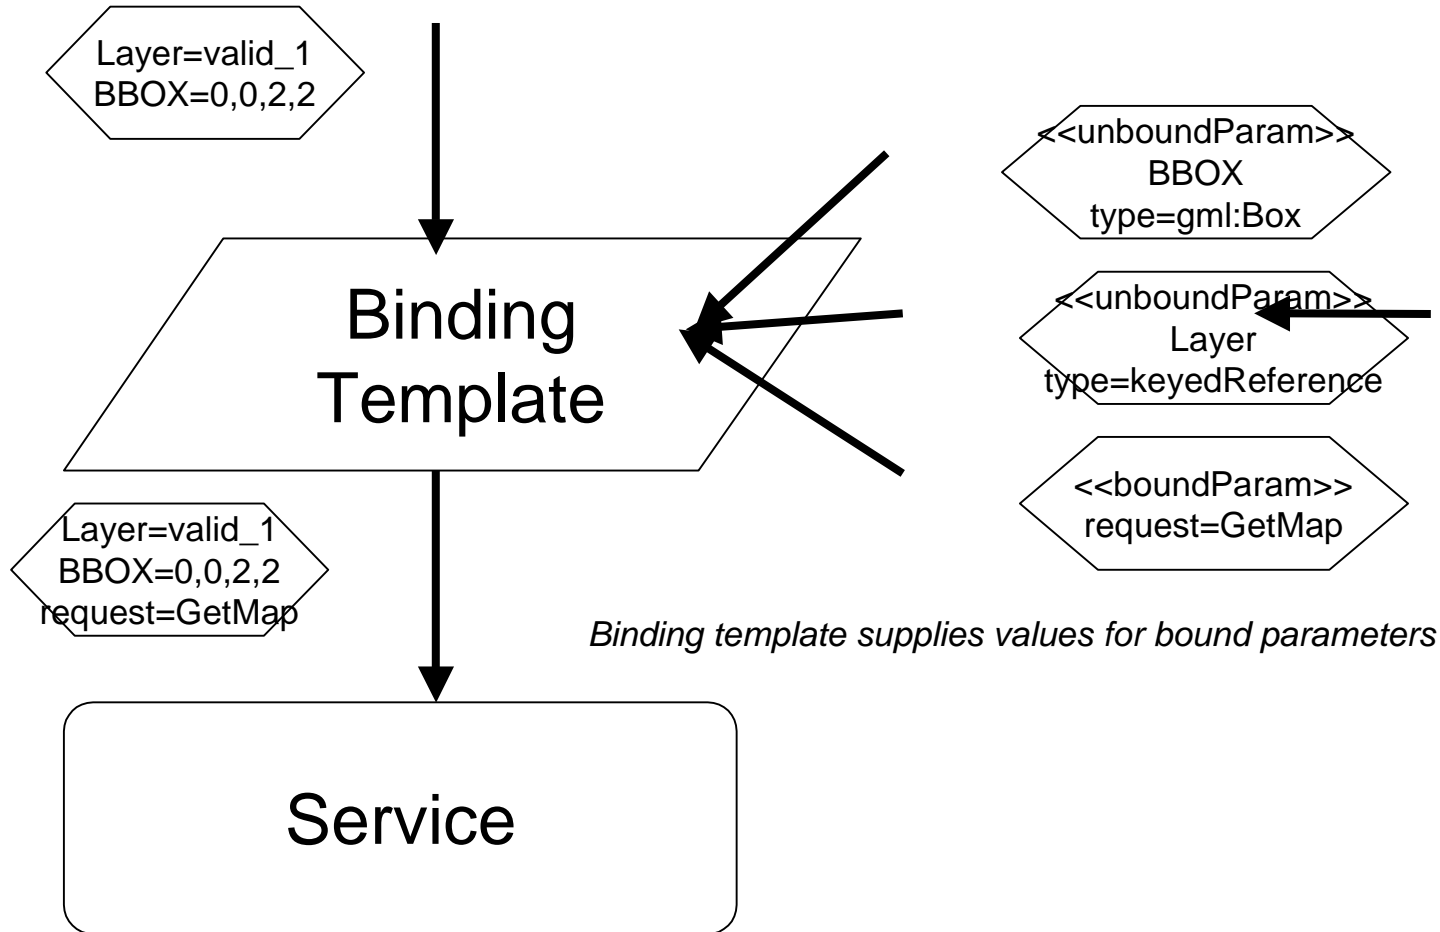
Layer=valid_1
BBOX=0,0,2,2

<<unboundParam>>
BBOX
type=gml:Box

Binding
Template

<<unboundParam>>
Layer
type=keyedReference

<<boundParam>>
request=GetMap

Layer=valid_1
BBOX=0,0,2,2
request=GetMap

Binding template supplies values for bound parameters

Service